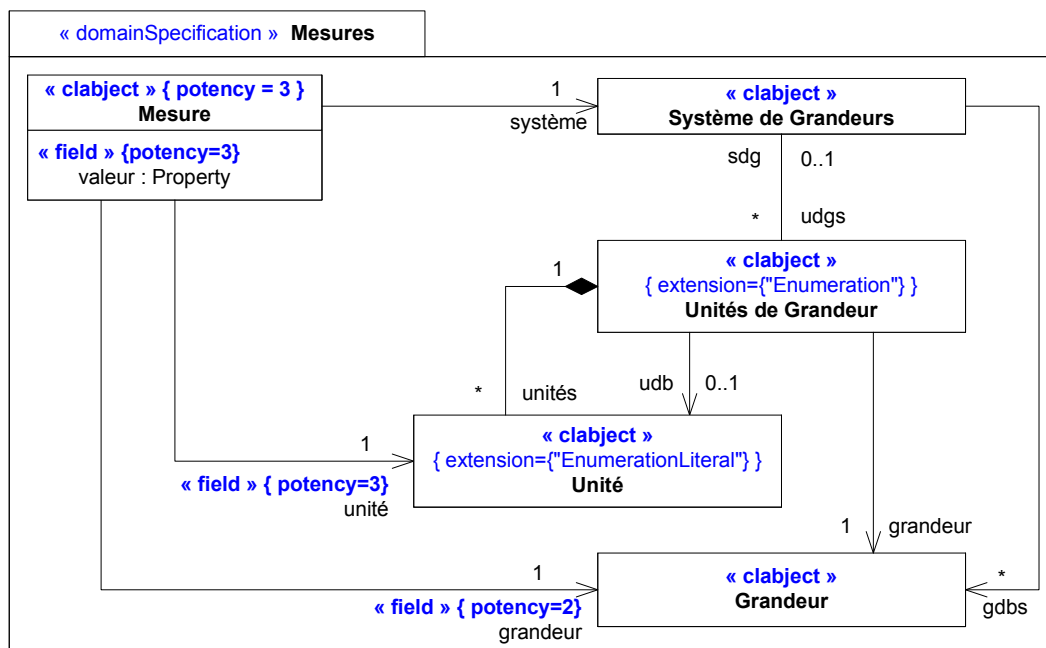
« domainSpecification » Mesures

« clabject » { potency = 3 }
Mesure

« field » {potency=3}
valeur : Property

1
système

« clabject »
Système de Grandeurs

sdg
0..1
*
udgs

« clabject »
{ extension={"Enumeration"} }
Unités de Grandeur

1

*
unités

udb
0..1

1

« clabject »
{ extension={"EnumerationLiteral"} }
Unité

« field » { potency=3}
unité

1
grandeur

*

1

« clabject »
Grandeur

« field » { potency=2}
grandeur

gdbs